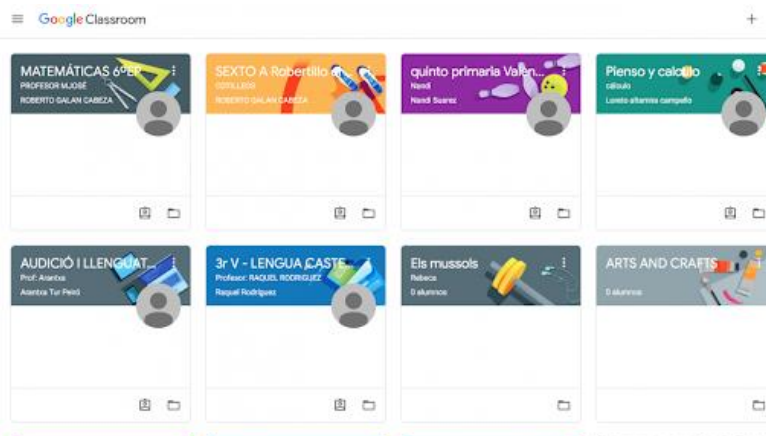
Google Classroom

+

MATEMÁTICAS 6º EP
PROFESOR MJOSE
ROBERTO GALAN CABEZA

SEXTO A Robertillo
COTILLEO
ROBERTO GALAN CABEZA

quinto primaria Valen...
Nandi
Nandi Suarez

Pienso y calculo
cálculo
Loreto alfambra campaña

AUDICIÓ I LLENGUAT...
Prof: Aranxa
Aranxa Tur Peiró

3r V - LENGUA CASTE...
Profesor: RAQUEL RODRIGUEZ
Raquel Rodriguez

Els mussols
Rebeca
0 alumnos

ARTS AND CRAFTS
0 alumnos